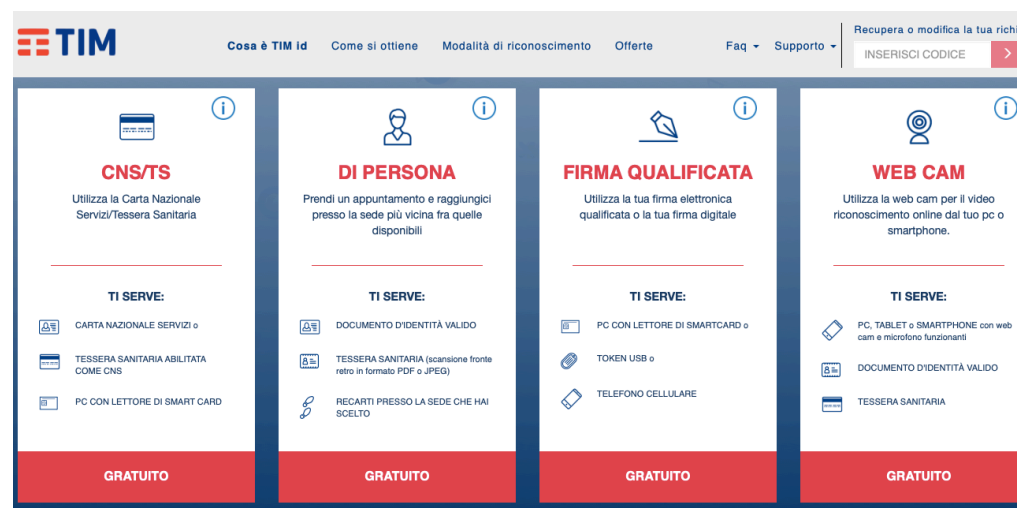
TIM

Cosa è TIM id Come si ottiene Modalità di riconoscimento Offerte Faq Supporto

Recupera o modifica la tua richi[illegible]

INSERISCI CODICE

CNS/TS

Utilizza la Carta Nazionale Servizi/Tessera Sanitaria

TI SERVE:

CARTA NAZIONALE SERVIZI o

TESSERA SANITARIA ABILITATA COME CNS

PC CON LETTORE DI SMART CARD

GRATUITO

DI PERSONA

Prendi un appuntamento e raggiungici presso la sede più vicina fra quelle disponibili

TI SERVE:

DOCUMENTO D'IDENTITÀ VALIDO

TESSERA SANITARIA (scansione fronte retro in formato PDF o JPEG)

RECARTI PRESSO LA SEDE CHE HAI SCELTO

GRATUITO

FIRMA QUALIFICATA

Utilizza la tua firma elettronica qualificata o la tua firma digitale

TI SERVE:

PC CON LETTORE DI SMARTCARD o

TOKEN USB o

TELEFONO CELLULARE

GRATUITO

WEB CAM

Utilizza la web cam per il video riconoscimento online dal tuo pc o smartphone.

TI SERVE:

PC, TABLET o SMARTPHONE con web cam e microfono funzionanti

DOCUMENTO D'IDENTITÀ VALIDO

TESSERA SANITARIA

GRATUITO